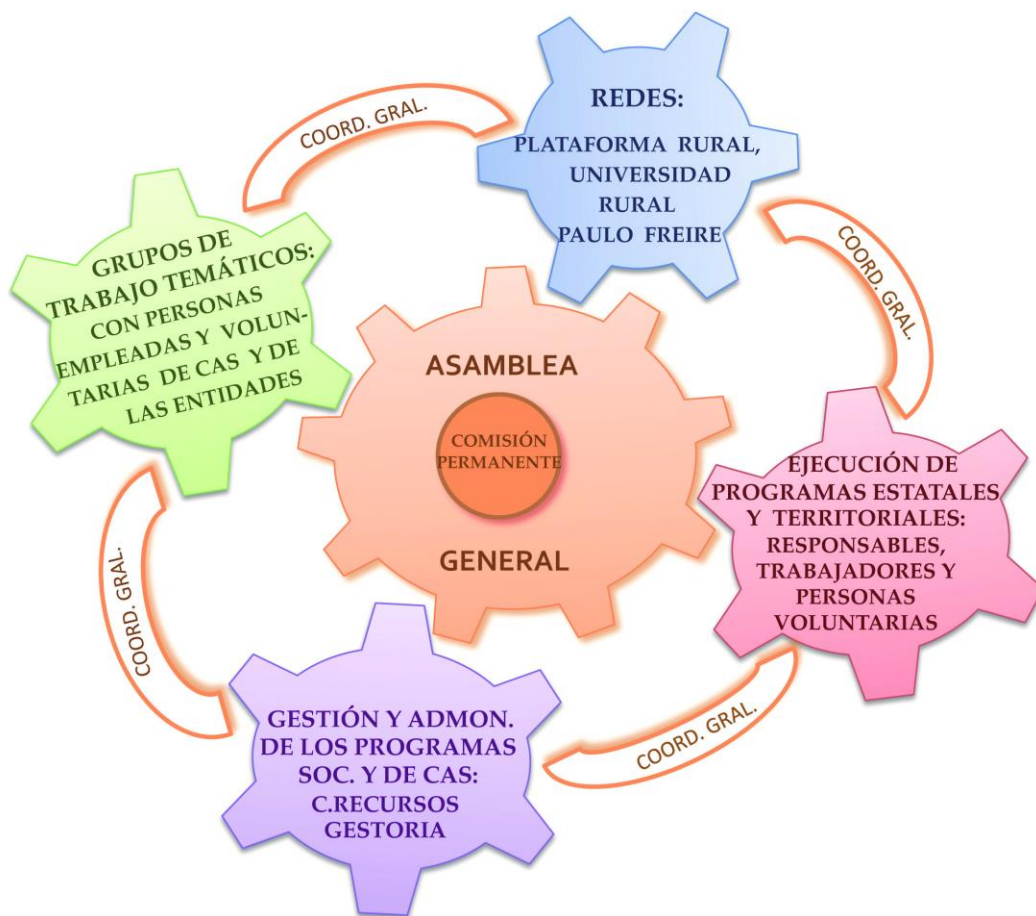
REDES:
PLATAFORMA RURAL, UNIVERSIDAD RURAL PAULO FREIRE

COORD. GRAL.

GRUPOS DE TRABAJO TEMÁTICOS: CON PERSONAS EMPLEADAS Y VOLUNTARIAS DE CAS Y DE LAS ENTIDADES

COORD. GRAL.

ASAMBLEA

COMISIÓN PERMANENTE

GENERAL

EJECUCIÓN DE PROGRAMAS ESTATALES Y TERRITORIALES: RESPONSABLES, TRABAJADORES Y PERSONAS VOLUNTARIAS

COORD. GRAL.

GESTIÓN Y ADMON. DE LOS PROGRAMAS SOC. Y DE CAS: C.RECURSOS GESTORIA

COORD. GRAL.